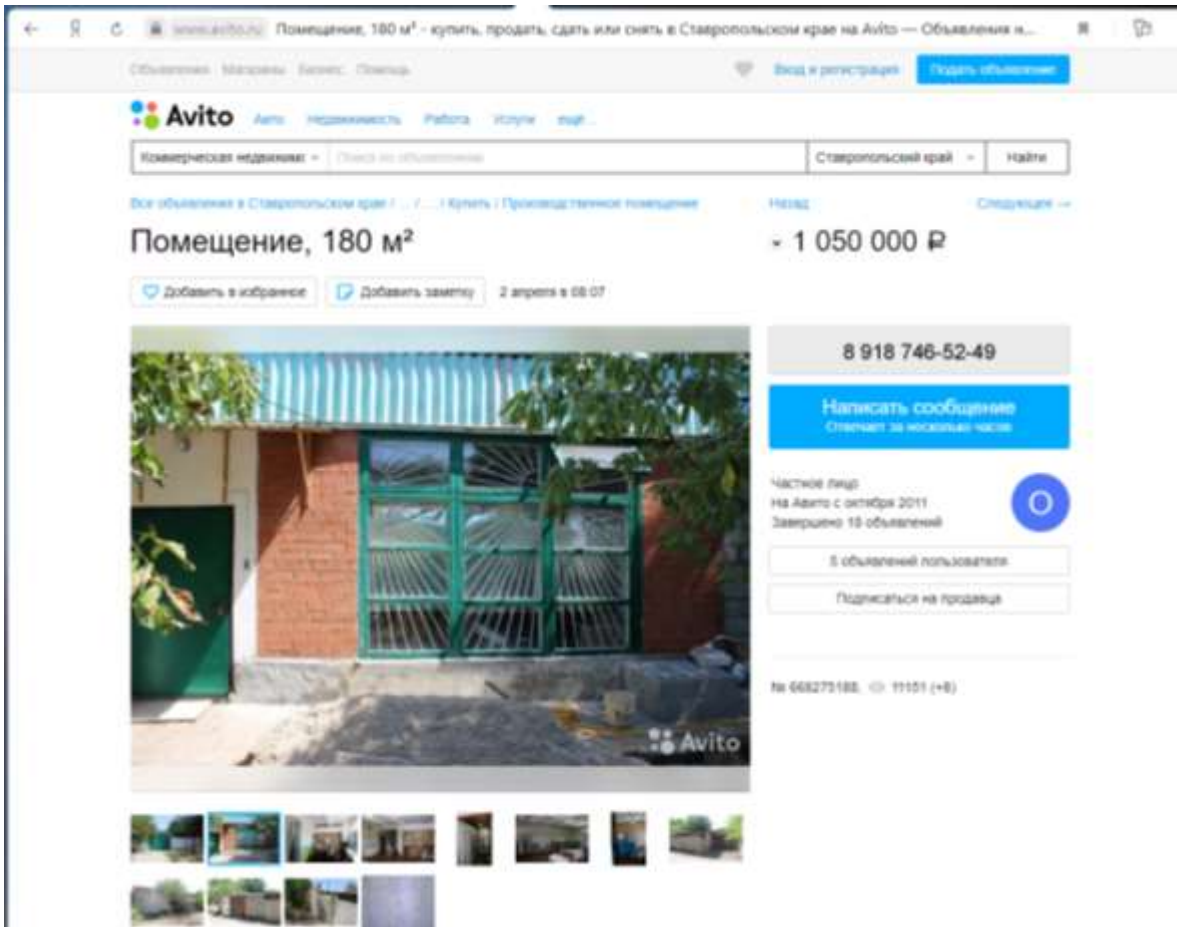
www.avito.ru Помещение, 180 м² - купить, продать, сдать или снять в Ставропольском крае на Avito — Объявления н...

Объявления Магазины Бизнес Помощь

Вход и регистрация Подать объявление

Avito Авто Недвижимость Работа Услуги ещё...

Коммерческая недвижимость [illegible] Ставропольский край Найти

Все объявления в Ставропольском крае / ... / ... / Купить / Производственное помещение Назад Следующее →

Помещение, 180 м²

- 1 050 000 ₽

Добавить в избранное Добавить заметку 2 апреля в 08:07

8 918 746-52-49

Написать сообщение
Отвечает за несколько часов

Частное лицо
На Авито с октября 2011
Завершено 18 объявлений

O

5 объявлений пользователя

Подписаться на продавца

№ 668273188, 11151 (+8)

Avito